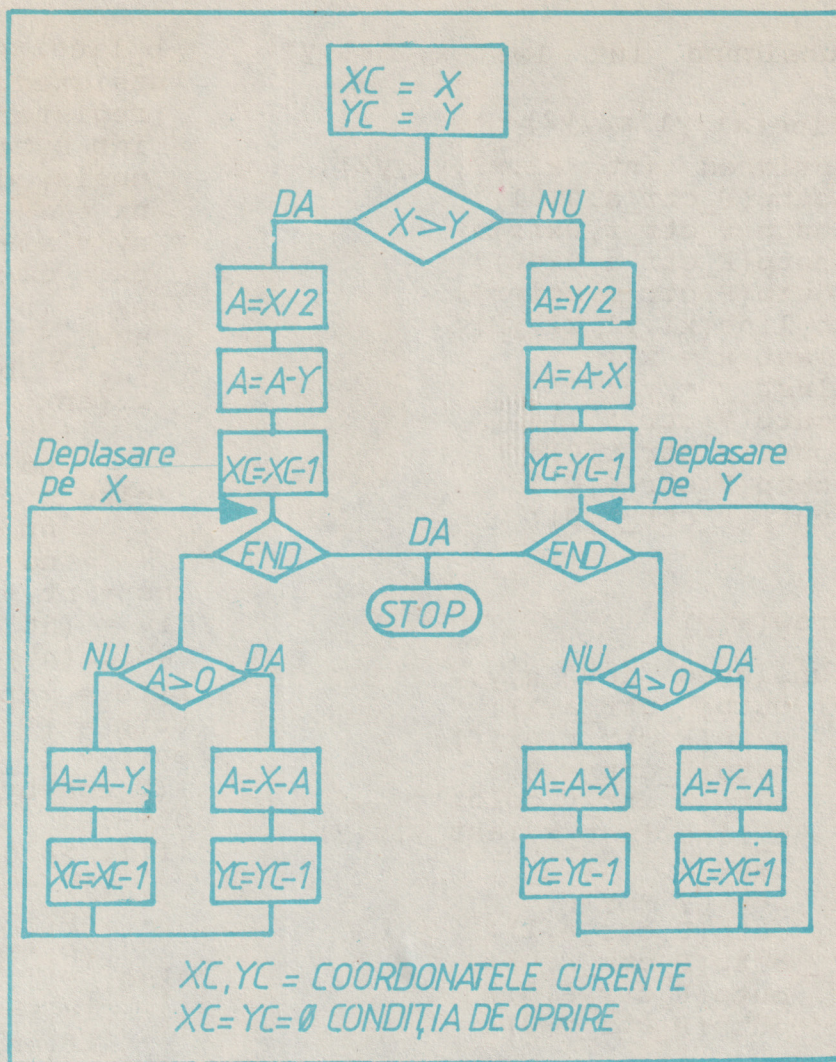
XC = X
YC = Y

DA
X>Y
NU

A=X/2
A=Y/2

A=A-Y
A=A-X

Deplasare pe X
XC=XC-1
YC=YC-1
Deplasare pe Y

END
DA
END

STOP

NU
A>0
DA
NU
A>0
DA

A=A-Y
A=X-A
A=A-X
A=Y-A

XC=XC-1
YC=YC-1
YC=YC-1
XC=XC-1

XC, YC = COORDONATELE CURENTE
XC= YC= Ø CONDIȚIA DE OPRIRE